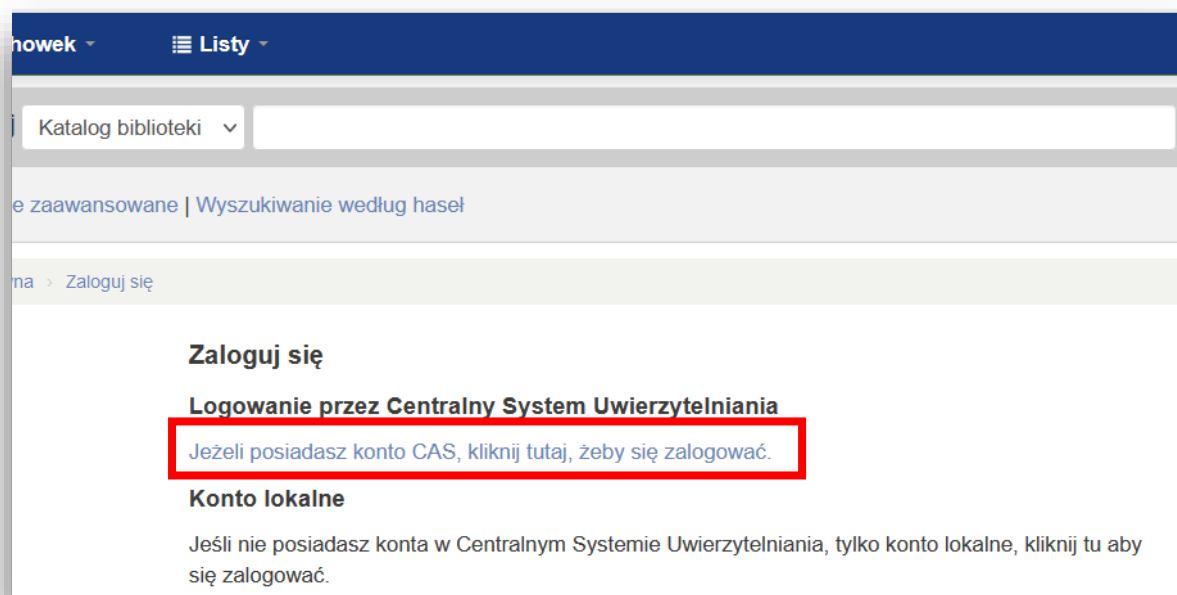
howek ▾ Listy ▾

Katalog biblioteki

e zaawansowane | Wyszukiwanie według haseł

na › Zaloguj się

Zaloguj się

Logowanie przez Centralny System Uwierzytelniania

Jeżeli posiadasz konto CAS, kliknij tutaj, żeby się zalogować.

Konto lokalne

Jeśli nie posiadasz konta w Centralnym Systemie Uwierzytelniania, tylko konto lokalne, kliknij tu aby się zalogować.